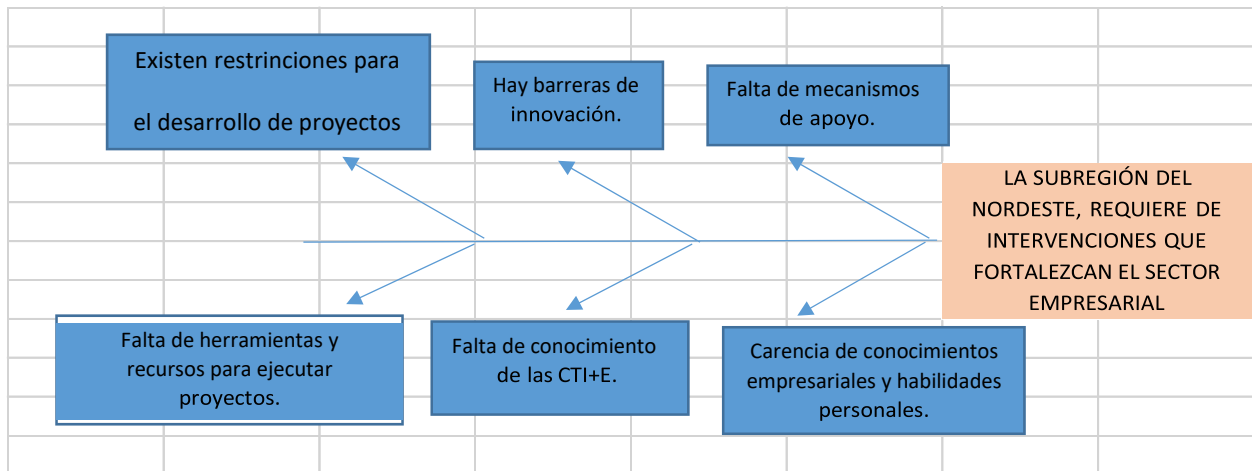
Existen restrinciones para el desarrollo de proyectos

Hay barreras de innovación.

Falta de mecanismos de apoyo.

LA SUBREGIÓN DEL NORDESTE, REQUIERE DE INTERVENCIONES QUE FORTALEZCAN EL SECTOR EMPRESARIAL

Falta de herramientas y recursos para ejecutar proyectos.

Falta de conocimiento de las CTI+E.

Carencia de conocimientos empresariales y habilidades personales.